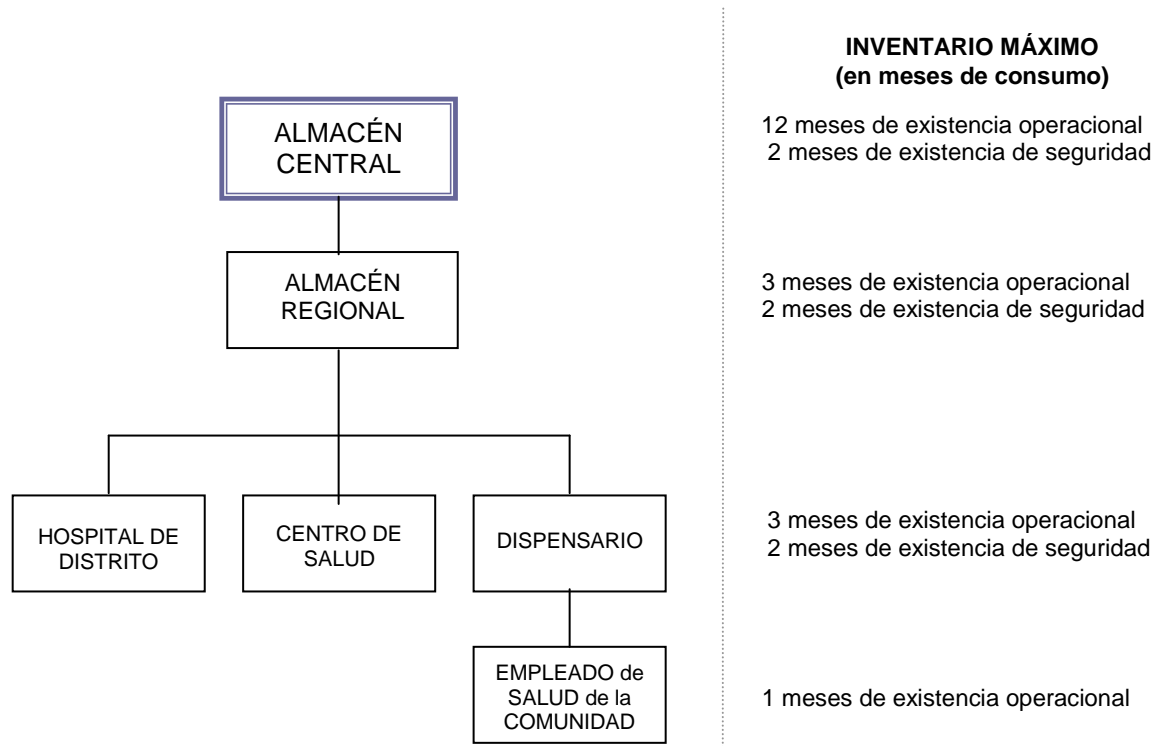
INVENTARIO MÁXIMO
(en meses de consumo)

ALMACÉN CENTRAL

12 meses de existencia operacional
2 meses de existencia de seguridad

ALMACÉN REGIONAL

3 meses de existencia operacional
2 meses de existencia de seguridad

HOSPITAL DE DISTRITO

CENTRO DE SALUD

DISPENSARIO

3 meses de existencia operacional
2 meses de existencia de seguridad

EMPLEADO de SALUD de la COMUNIDAD

1 meses de existencia operacional